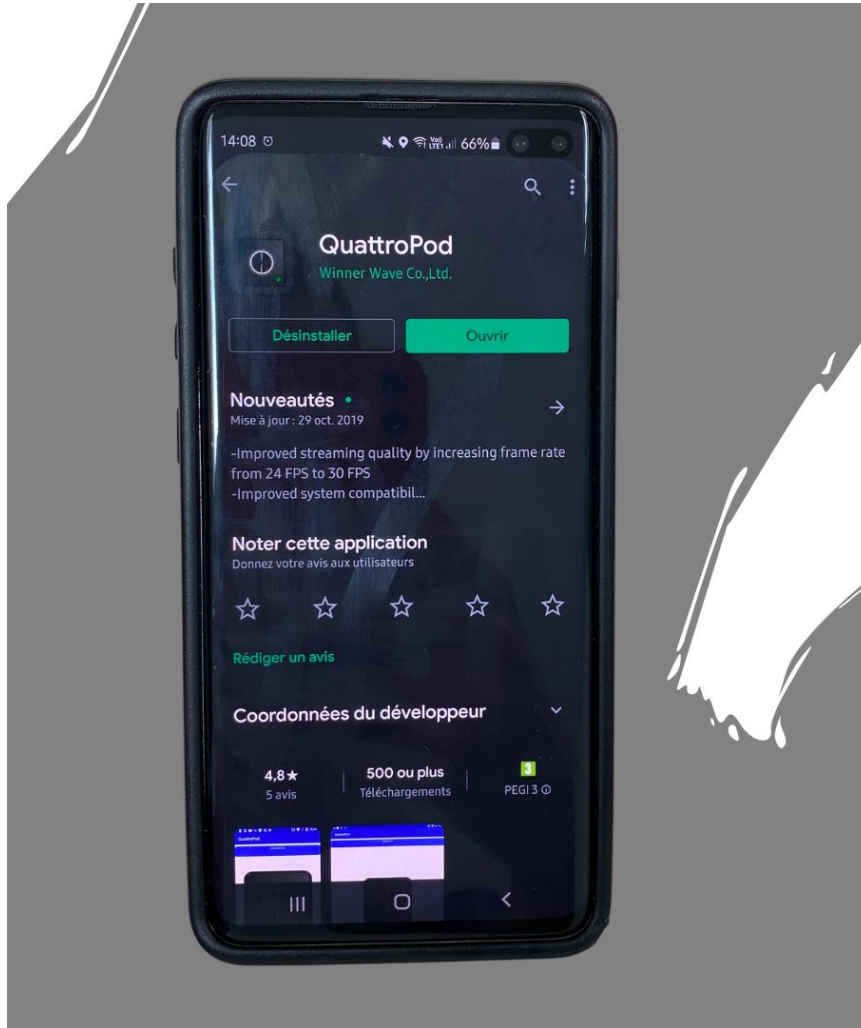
14:08

66%

QuattroPod
Winner Wave Co.,Ltd.

Désinstaller
Ouvrir

Nouveautés •
Mise à jour : 29 oct. 2019

-Improved streaming quality by increasing frame rate from 24 FPS to 30 FPS
-Improved system compatibil...

Noter cette application
Donnez votre avis aux utilisateurs

Rédiger un avis

Coordonnées du développeur

4,8★
5 avis

500 ou plus
Téléchargements

3
PEGI 3